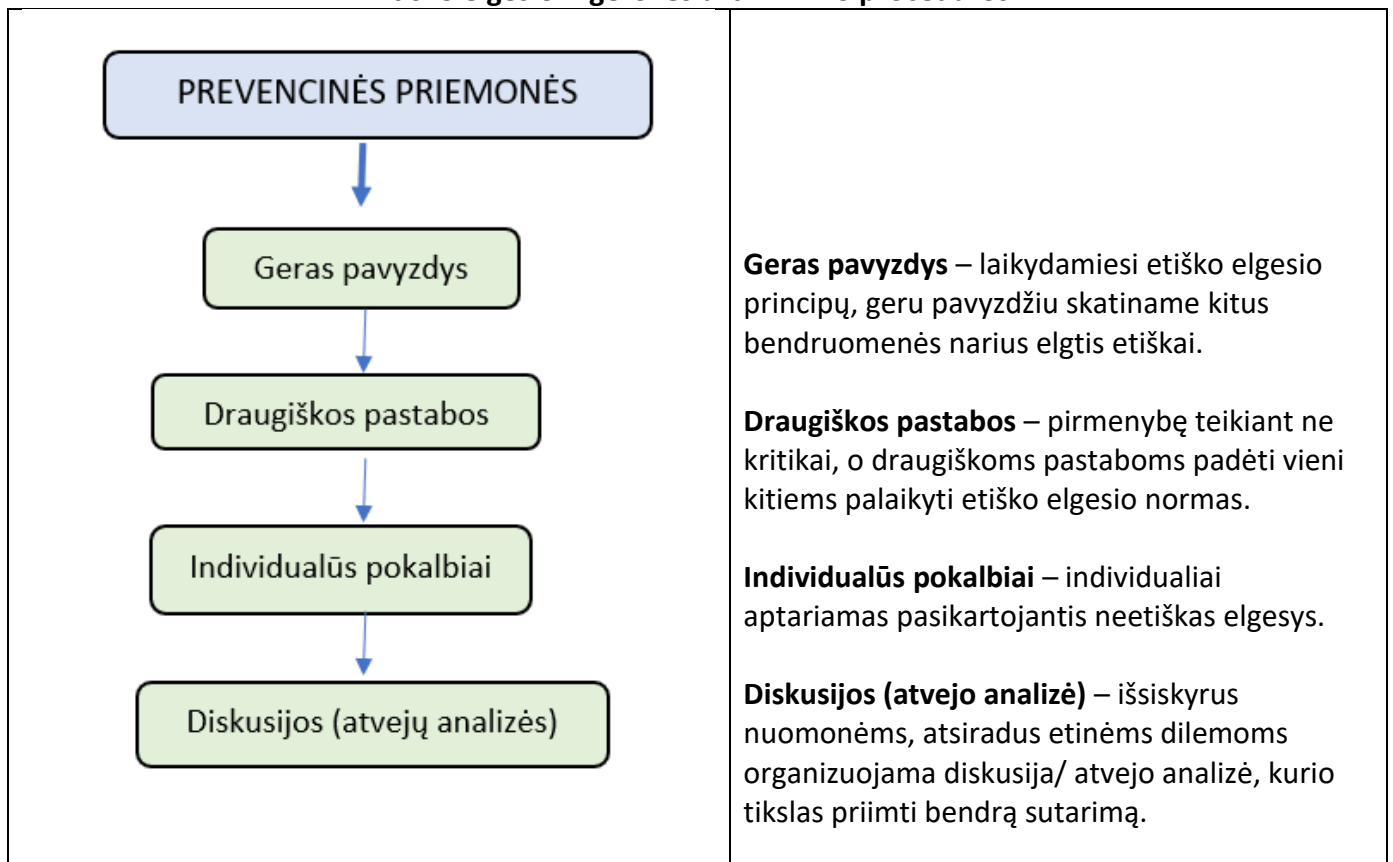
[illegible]

PREVENCINĖS PRIEMONĖS

Geras pavyzdys

Draugiškos pastabos

Individualūs pokalbiai

Diskusijos (atvejų analizės)

**Geras pavyzdys** – laikydamiesi etiško elgesio principų, geru pavyzdžiu skatiname kitus bendruomenės narius elgtis etiškai.

**Draugiškos pastabos** – pirmenybę teikiant ne kritikai, o draugiškoms pastaboms padėti vieni kitiems palaikyti etiško elgesio normas.

**Individualūs pokalbiai** – individualiai aptariamas pasikartojantis neetiškas elgesys.

**Diskusijos (atvejo analizė)** – išsiskyrus nuomonėms, atsiradus etinėms dilemoms organizuojama diskusija/ atvejo analizė, kurio tikslas priimti bendrą sutarimą.